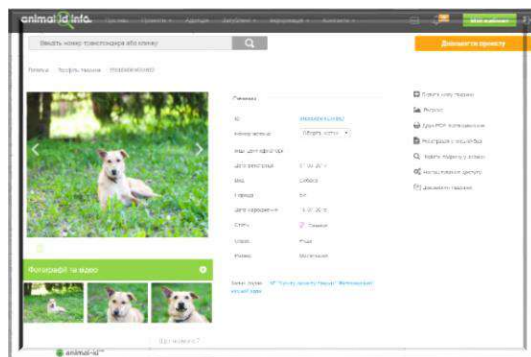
animal id info

Введіть номер транспондера або клейму

Допомогти проекту

Головна

Фотографії та відео

animal-id

Мій кабінет

ID

Вид

Стать

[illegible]

Собака

Сука

Рудий

Фото

Друк PDF

Знайти тварину в регіоні

animal-id